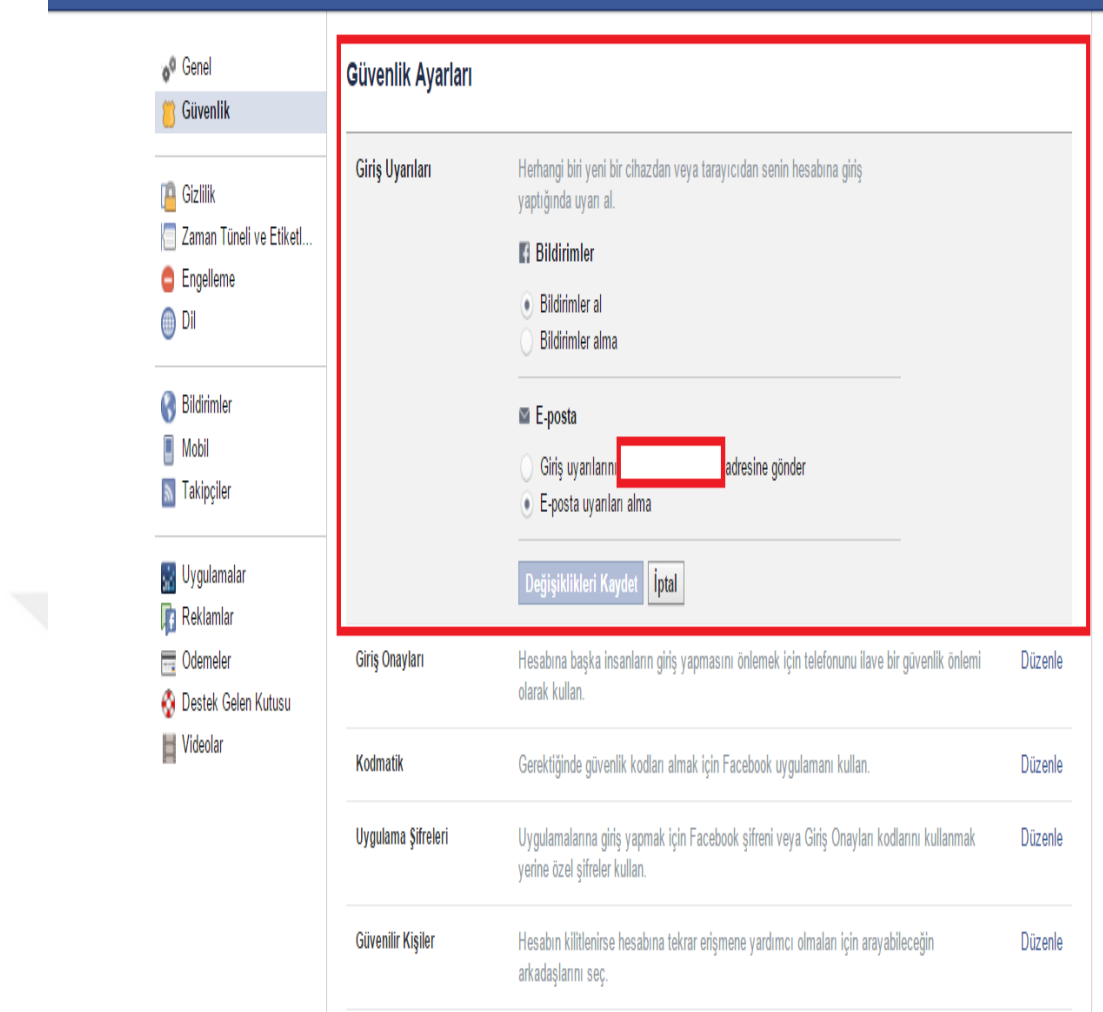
Genel
Güvenlik

Gizlilik
Zaman Tüneli ve Etiketl...
Engelleme
Dil

Bildirimler
Mobil
Takipçiler

Uygulamalar
Reklamlar
Ödemeler
Destek Gelen Kutusu
Videolar

Güvenlik Ayarları

Giriş Uyarıları

Herhangi biri yeni bir cihazdan veya tarayıcıdan senin hesabına giriş yaptığında uyarı al.

Bildirimler

Bildirimler al
Bildirimler alma

E-posta

Giriş uyarılarını adresine gönder
E-posta uyarıları alma

Değişiklikleri Kaydet İptal

| Giriş Onayları | Hesabına başka insanların giriş yapmasını önlemek için telefonunu ilave bir güvenlik önlemi olarak kullan. | Düzenle |
|---|---|---|
| Kodmatik | Gerektiğinde güvenlik kodları almak için Facebook uygulamanı kullan. | Düzenle |
| Uygulama Şifreleri | Uygulamalarına giriş yapmak için Facebook şifreni veya Giriş Onayları kodlarını kullanmak yerine özel şifreler kullan. | Düzenle |
| Güvenilir Kişiler | Hesabın kilitlenirse hesabına tekrar erişmene yardımcı olmaları için arayabileceğin arkadaşlarını seç. | Düzenle |